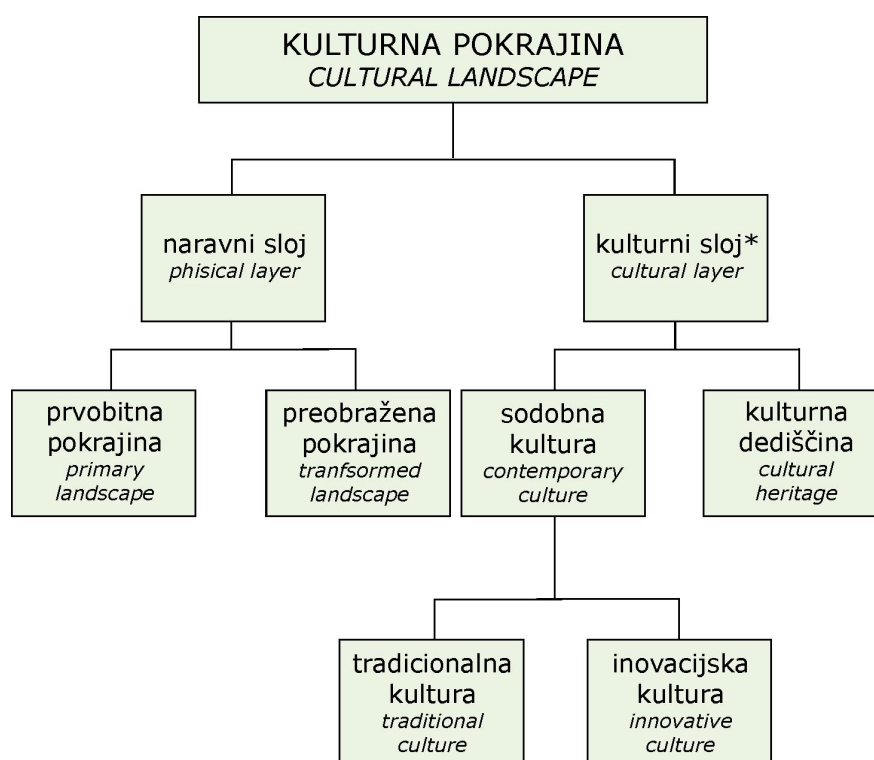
KULTURNA POKRAJINA
*CULTURAL LANDSCAPE*

naravni sloj
*phisical layer*

kulturni sloj*
*cultural layer*

prvobitna pokrajina
*primary landscape*

preobražena pokrajina
*tranfsormed landscape*

sodobna kultura
*contemporary culture*

kulturna dediščina
*cultural heritage*

tradicionalna kultura
*traditional culture*

inovacijska kultura
*innovative culture*